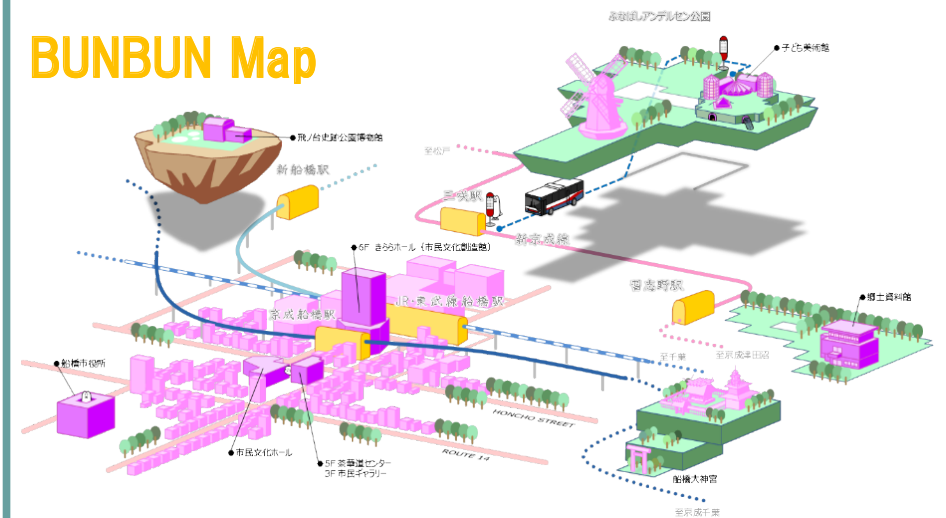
BUNBUN Map

ふなばしアンデルセン公園

子ども美術館

飛ノ台史跡公園博物館

新船橋駅

至松戸

三咲駅

新京成線

6F きららホール（市民文化創造館）

JR・東武線 船橋駅

京成船橋駅

馬込沢駅

郷土資料館

至千葉

至京成津田沼

船橋市役所

HONCHO STREET

ROUTE 14

市民文化ホール

5F 茶華道センター
3F 市民ギャラリー

船橋大神宮

至京成千葉